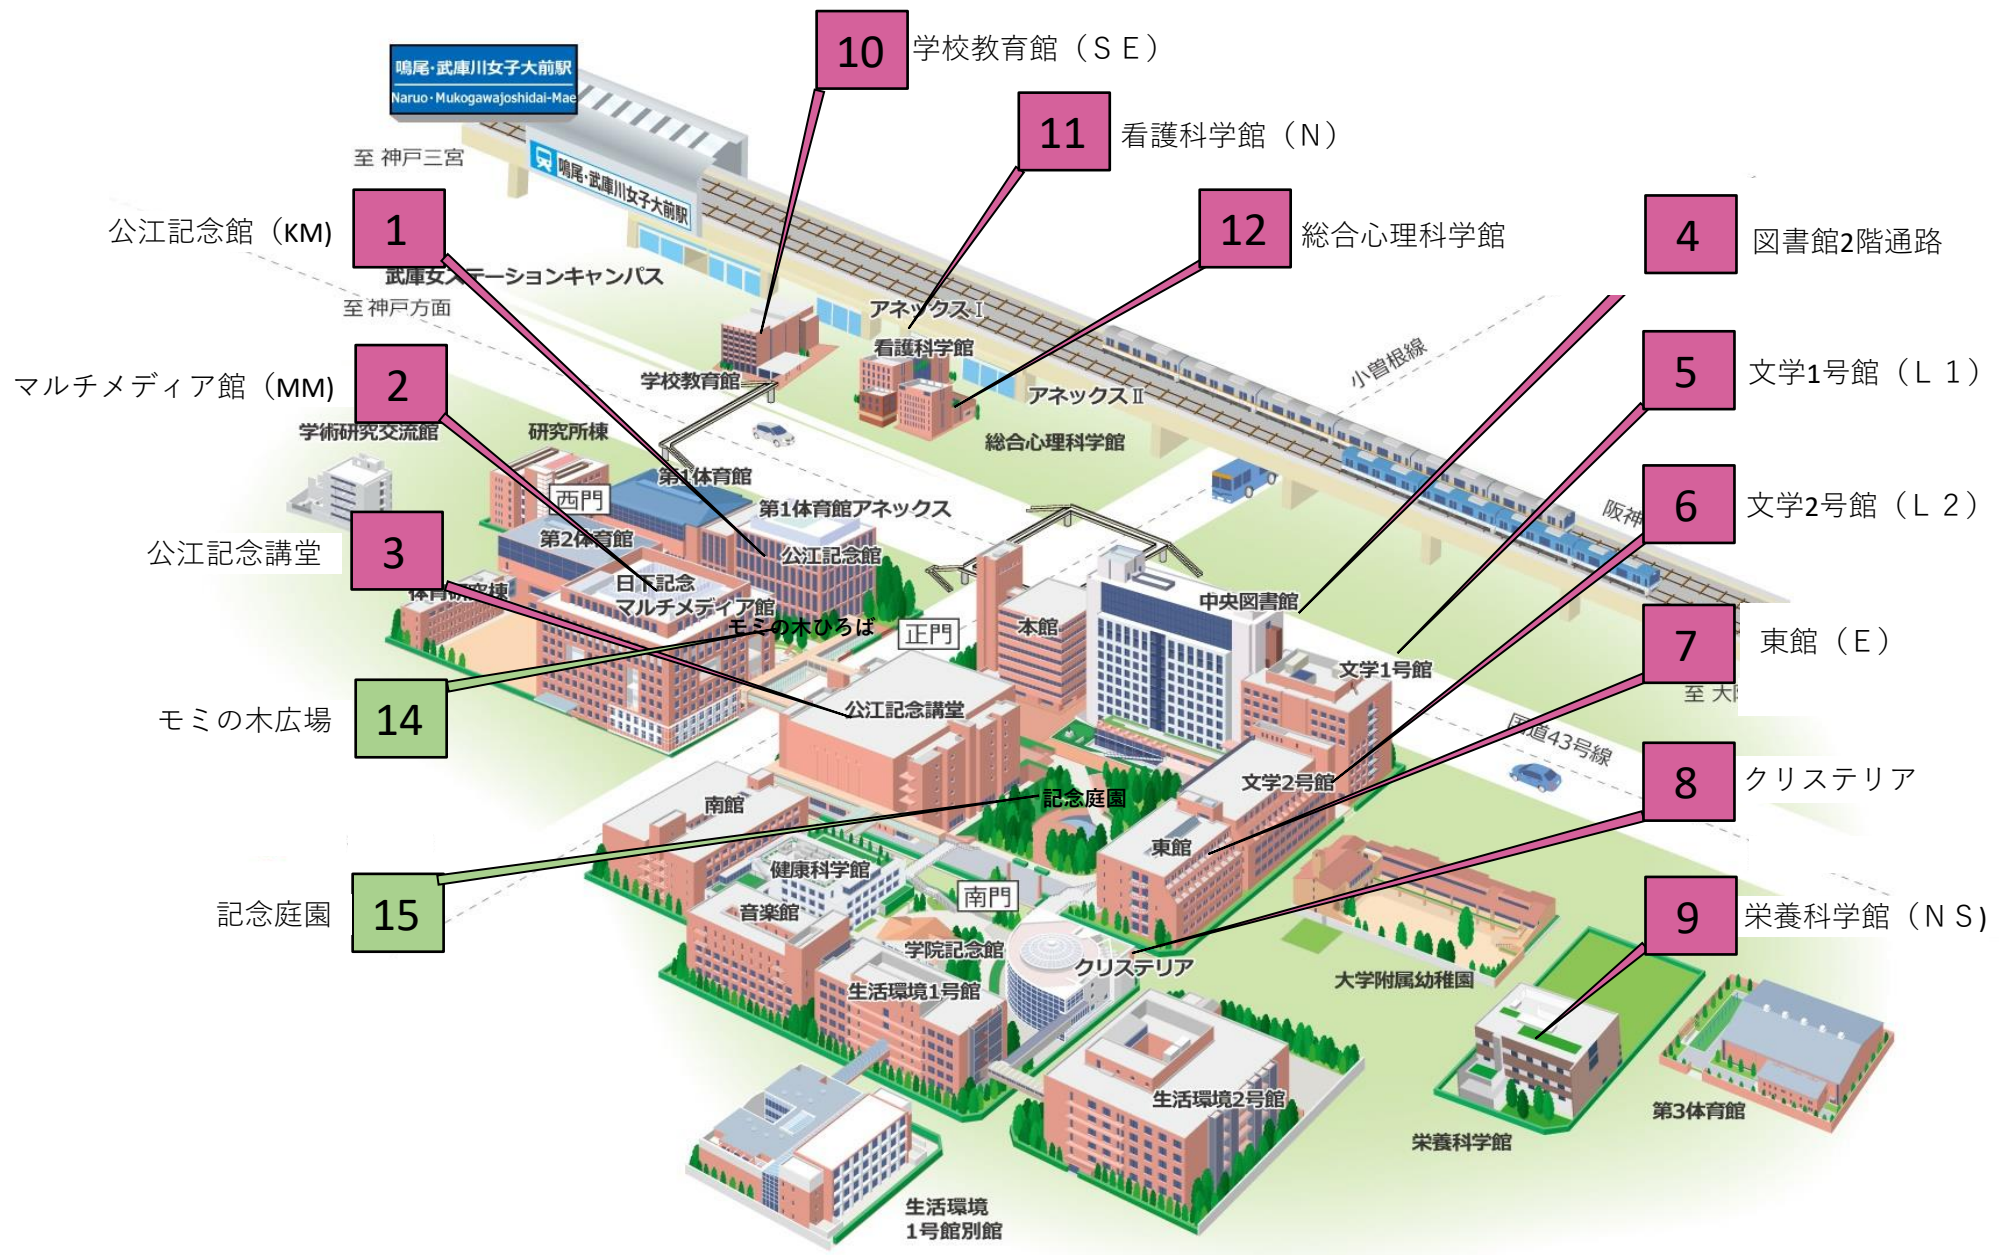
鳴尾・武庫川女子大前駅
Naruo・Mukogawajoshidai-Mae

10 学校教育館（ＳＥ）

11 看護科学館（Ｎ）

12 総合心理科学館

4 図書館2階通路

至 神戸三宮

鳴尾・武庫川女子大前駅

公江記念館（KM） 1

武庫女ステーションキャンパス

至 神戸方面

アネックスⅠ

看護科学館

学校教育館

アネックスⅡ

総合心理科学館

小曽根線

マルチメディア館（MM） 2

学術研究交流館

研究所棟

第1体育館

5 文学1号館（Ｌ １）

6 文学2号館（Ｌ ２）

西門

第1体育館アネックス

阪神

公江記念講堂 3

第2体育館

公江記念館

日下記念マルチメディア館

体育研究棟

モミの木ひろば

正門

中央図書館

本館

7 東館（Ｅ）

至 大

文学1号館

モミの木広場 14

公江記念講堂

国道43号線

8 クリステリア

文学2号館

南館

記念庭園

東館

健康科学館

記念庭園 15

音楽館

南門

9 栄養科学館（ＮＳ）

学院記念館

クリステリア

大学附属幼稚園

生活環境1号館

生活環境2号館

第3体育館

栄養科学館

生活環境1号館別館